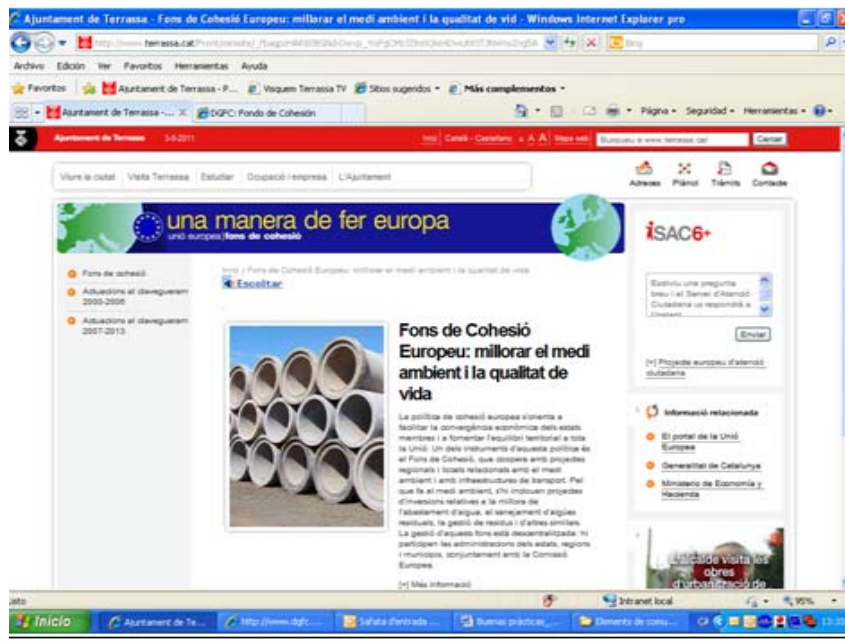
Ajuntament de Terrassa - Fons de Cohesió Europeu: millorar el medi ambient i la qualitat de vida - Windows Internet Explorer pro

http://www.terrassa.cat/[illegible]

Archivo Edición Ver Favoritos Herramientas Ayuda

Favoritos | Ajuntament de Terrassa - P... | Vsquem Terrassa TV | Sitios sugeridos | Más complementos

Ajuntament de Terrassa -... | DGFC: Fondo de Cohesión

Página | Seguridad | Herramientas

Ajuntament de Terrassa 3-6-2011

Inici | Català - Castellano | A A A | Mapa web | Busqueu a www.terrassa.cat | Cercar

Viure la ciutat | Visitar Terrassa | Estudiar | Ocupació i empresa | L'Ajuntament

Adreces Plànol Tràmits Contacte

una manera de fer europa
unió europea | fons de cohesió

iSAC6+

Fons de cohesió
Actuacions al cofinançament 2000-2006
Actuacions al cofinançament 2007-2013

Inici / Fons de Cohesió Europeu: millorar el medi ambient i la qualitat de vida

Escoltar

Fons de Cohesió Europeu: millorar el medi ambient i la qualitat de vida

La política de cohesió europea s'orienta a facilitar la convergència econòmica dels estats membres i a fomentar l'equilibri territorial a tota la Unió. Un dels instruments d'aquesta política és el Fons de Cohesió, que cofinança amb projectes regionals i locals relacionats amb el medi ambient i amb infraestructures de transport. Pel que fa al medi ambient, s'hi inclouen projectes d'inversions relatives a la millora de l'abastament d'aigua, el sanejament d'aigües residuals, la gestió de residus i d'altres similars. La gestió d'aquests fons està descentralitzada: hi participen les administracions dels estats, regions i municipis, conjuntament amb la Comissió Europea.

[+] Més informació

Escriviu una pregunta breu i el Servei d'Atenció Ciutadana us respondrà a l'instant

Enviar

[+] Projecte europeu d'atenció ciutadana

Informació relacionada

El portal de la Unió Europea
Generalitat de Catalunya
Ministerio de Economía y Hacienda

Fes una visita les obres d'urbanització de

Listo | Intranet local | 95%

Inicio | Ajuntament de Te... | http://www.dgfc... | Safata d'entrada ... | Buenas prácticas... | Elements de comu...